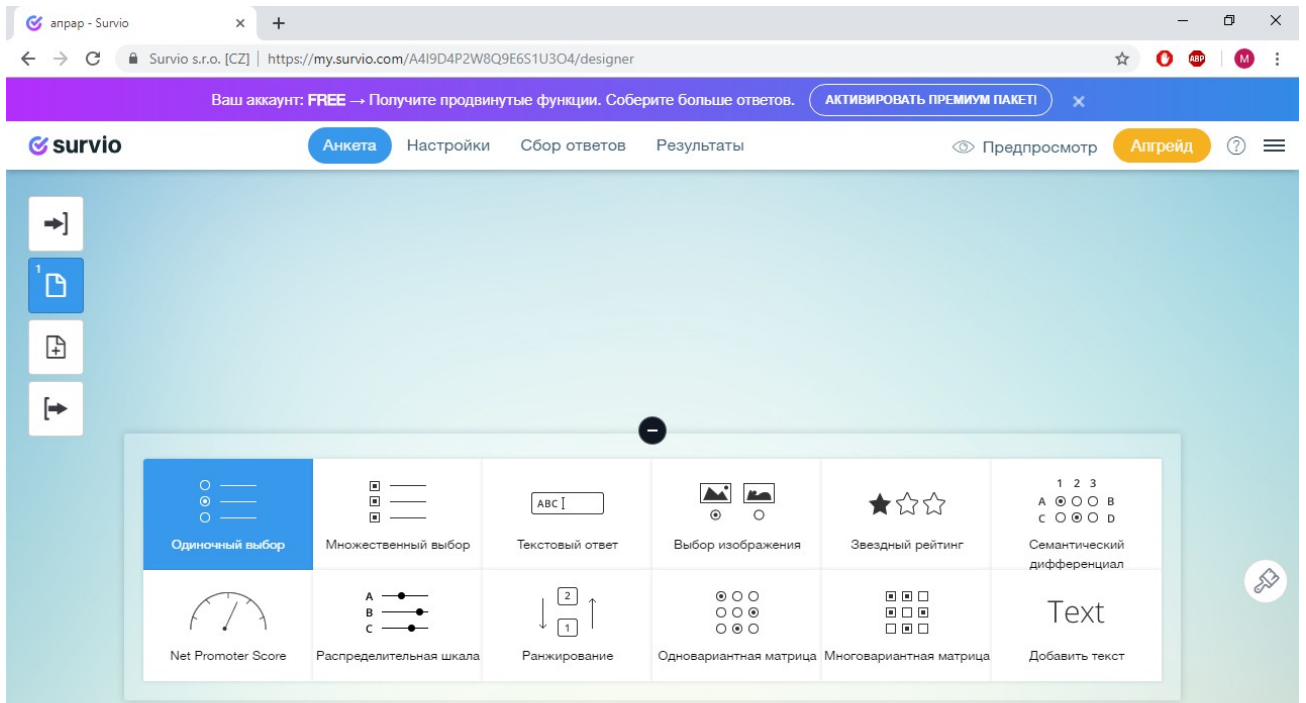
апрар - Survio
Survio s.r.o. [CZ] | https://my.survio.com/A4I9D4P2W8Q9E6S1U3O4/designer
M
ABP

Ваш аккаунт: FREE → Получите продвинутые функции. Соберите больше ответов. АКТИВИРОВАТЬ ПРЕМИУМ ПАКЕТ!

survio
Анкета Настройки Сбор ответов Результаты
Предпросмотр Апгрейд

1

| Одиночный выбор | Множественный выбор | ABC Текстовый ответ | Выбор изображения | Звездный рейтинг | 1 2 3 A B C D Семантический дифференциал |
|---|---|---|---|---|---|
| Net Promoter Score | A B C Распределительная шкала | 2 1 Ранжирование | Одновариантная матрица | Многовариантная матрица | Text Добавить текст |